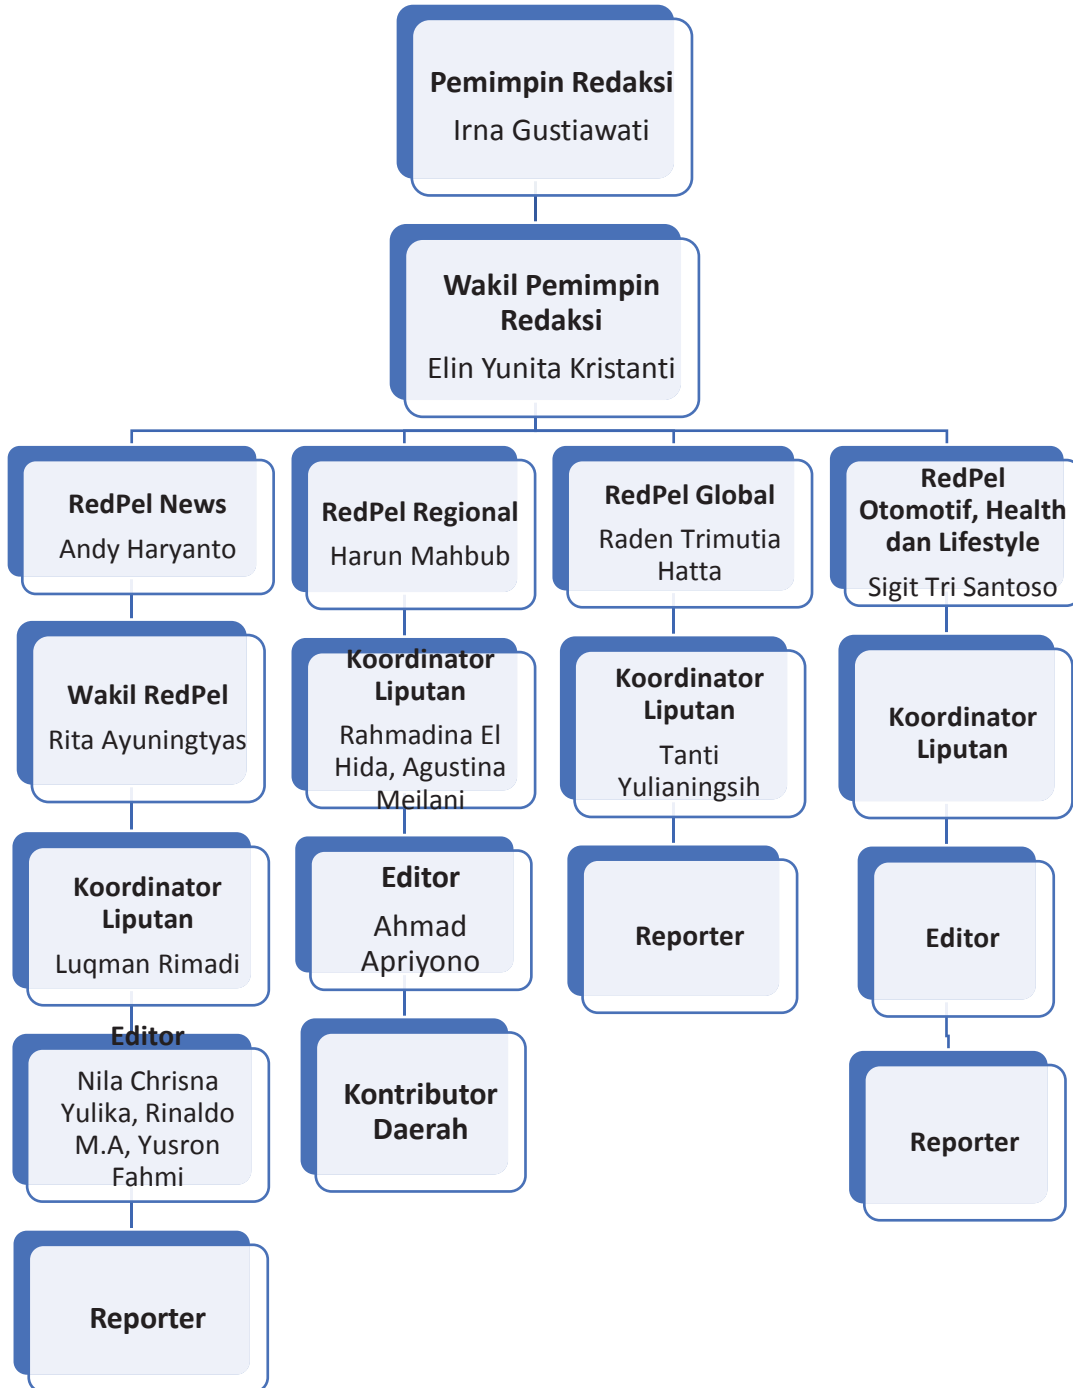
Pemimpin Redaksi
Irna Gustiawati

Wakil Pemimpin Redaksi
Elin Yunita Kristanti

RedPel News
Andy Haryanto

Wakil RedPel
Rita Ayuningtyas

Koordinator Liputan
Luqman Rimadi

Editor
Nila Chrisna Yulika, Rinaldo M.A, Yusron Fahmi

Reporter

RedPel Regional
Harun Mahbub

Koordinator Liputan
Rahmadina El Hida, Agustina Meilani

Editor
Ahmad Apriyono

Kontributor Daerah

RedPel Global
Raden Trimutia Hatta

Koordinator Liputan
Tanti Yulianingsih

Reporter

RedPel Otomotif, Health dan Lifestyle
Sigit Tri Santoso

Koordinator Liputan

Editor

Reporter